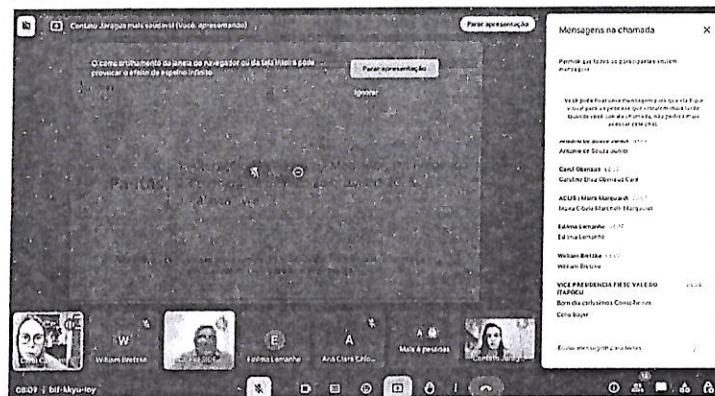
Contato Jaraguá mais saudável (Você, apresentando)

Parar apresentação

O compartilhamento da janela do navegador ou da tela inteira pode provocar o efeito de espelho infinito

Parar apresentação

Ignorar

Mensagens na chamada

Permitir que todos os participantes enviem mensagens

Você pode fixar uma mensagem para que ela fique visível para as pessoas que entrarem mais tarde. Quando você sair da chamada, não poderá mais acessar este chat.

Antonio de Souza Junior
Antonio de Souza Junior

Carol Obenaus
Caroline Diaz Obenaus Card

ACUS | Maira Marquardt
Maíra Cibele Martinelli Marquardt

Edima Lemanhe
Edima Lemanhe

William Bretzke
William Bretzke

VICE PRESIDENCIA FIESC VALE DO ITAPOCU
Bom dia a todos Consultorias

Ceno Bayer

Enviar mensagem para todos

William Bretzke

Edima Lemanhe

Ana Clara Cris...

Mais 4 pessoas

Contato Jaraguá

08:09 | bif-kkyu-ioy